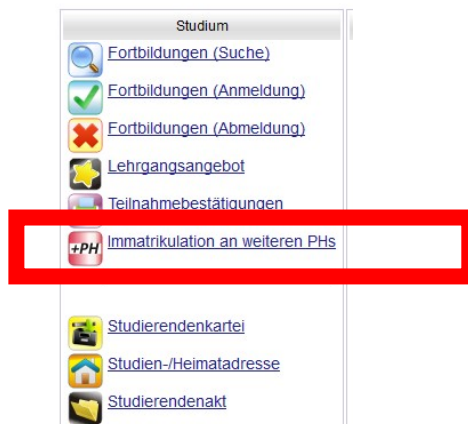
Studium

Fortbildungen (Suche)

Fortbildungen (Anmeldung)

Fortbildungen (Abmeldung)

Lehrgangsangebot

Teilnahmebestätigungen

+PH Immatrikulation an weiteren PHs

Studierendenkartei

Studien-/Heimatadresse

Studierendenakt